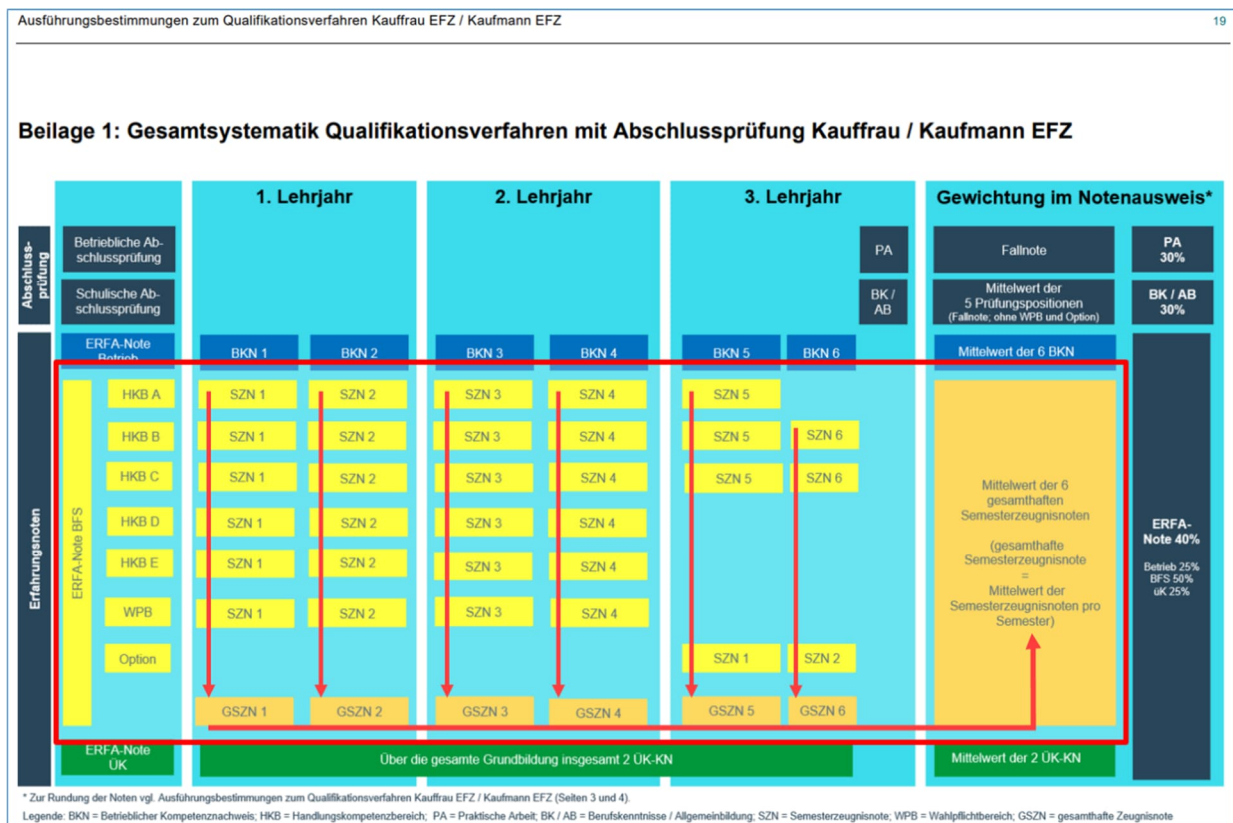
Ausführungsbestimmungen zum Qualifikationsverfahren Kauffrau EFZ / Kaufmann EFZ

19

Beilage 1: Gesamtsystematik Qualifikationsverfahren mit Abschlussprüfung Kauffrau / Kaufmann EFZ

1. Lehrjahr

2. Lehrjahr

3. Lehrjahr

Gewichtung im Notenausweis*

Abschlussprüfung

Betriebliche Abschlussprüfung

Schulische Abschlussprüfung

PA

BK / AB

Fallnote

PA 30%

Mittelwert der 5 Prüfungspositionen (Fallnote; ohne WPB und Option)

BK / AB 30%

Erfahrungsnoten

ERFA-Note Betrieb

BKN 1

BKN 2

BKN 3

BKN 4

BKN 5

BKN 6

Mittelwert der 6 BKN

ERFA-Note BFS

HKB A

SZN 1

SZN 2

SZN 3

SZN 4

SZN 5

HKB B

SZN 1

SZN 2

SZN 3

SZN 4

SZN 5

SZN 6

HKB C

SZN 1

SZN 2

SZN 3

SZN 4

SZN 5

SZN 6

HKB D

SZN 1

SZN 2

SZN 3

SZN 4

HKB E

SZN 1

SZN 2

SZN 3

SZN 4

WPB

SZN 1

SZN 2

SZN 3

SZN 4

Option

SZN 1

SZN 2

GSZN 1

GSZN 2

GSZN 3

GSZN 4

GSZN 5

GSZN 6

Mittelwert der 6 gesamthaften Semesterzeugnisnoten

(gesamthafte Semesterzeugnisnote = Mittelwert der Semesterzeugnisnoten pro Semester)

ERFA-Note 40%

Betrieb 25%
BFS 50%
üK 25%

ERFA-Note ÜK

Über die gesamte Grundbildung insgesamt 2 ÜK-KN

Mittelwert der 2 ÜK-KN

* Zur Rundung der Noten vgl. Ausführungsbestimmungen zum Qualifikationsverfahren Kauffrau EFZ / Kaufmann EFZ (Seiten 3 und 4).

Legende: BKN = Betrieblicher Kompetenznachweis; HKB = Handlungskompetenzbereich; PA = Praktische Arbeit; BK / AB = Berufskenntnisse / Allgemeinbildung; SZN = Semesterzeugnisnote; WPB = Wahlpflichtbereich; GSZN = gesamthafte Zeugnisnote